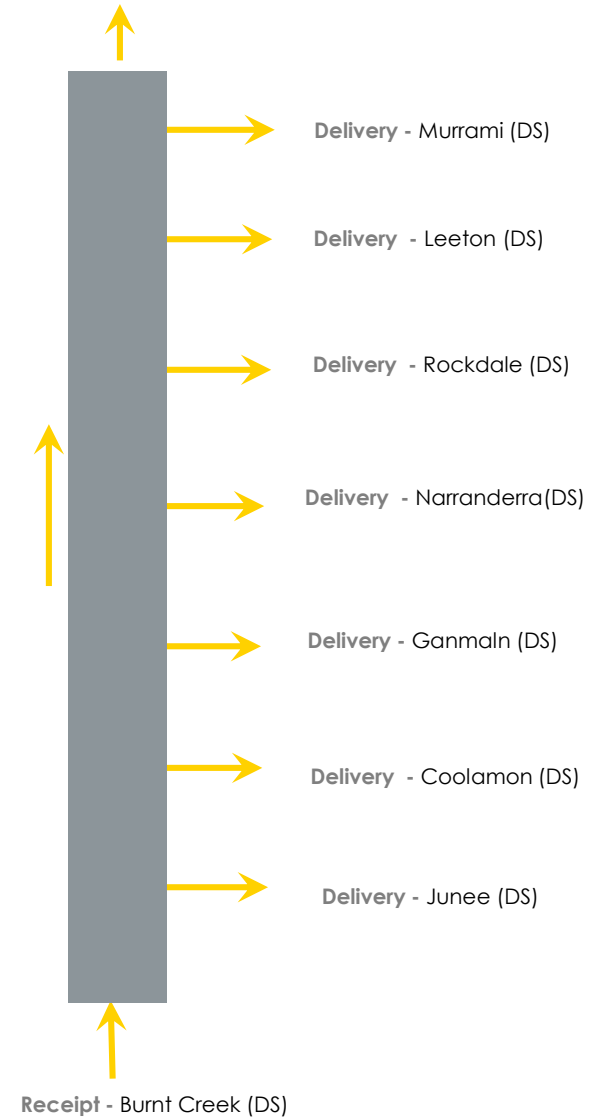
Delivery - Murrami (DS)

Delivery - Leeton (DS)

Delivery - Rockdale (DS)

Delivery - Narranderra(DS)

Delivery - Ganmaln (DS)

Delivery - Coolamon (DS)

Delivery - Junee (DS)

Receipt - Burnt Creek (DS)